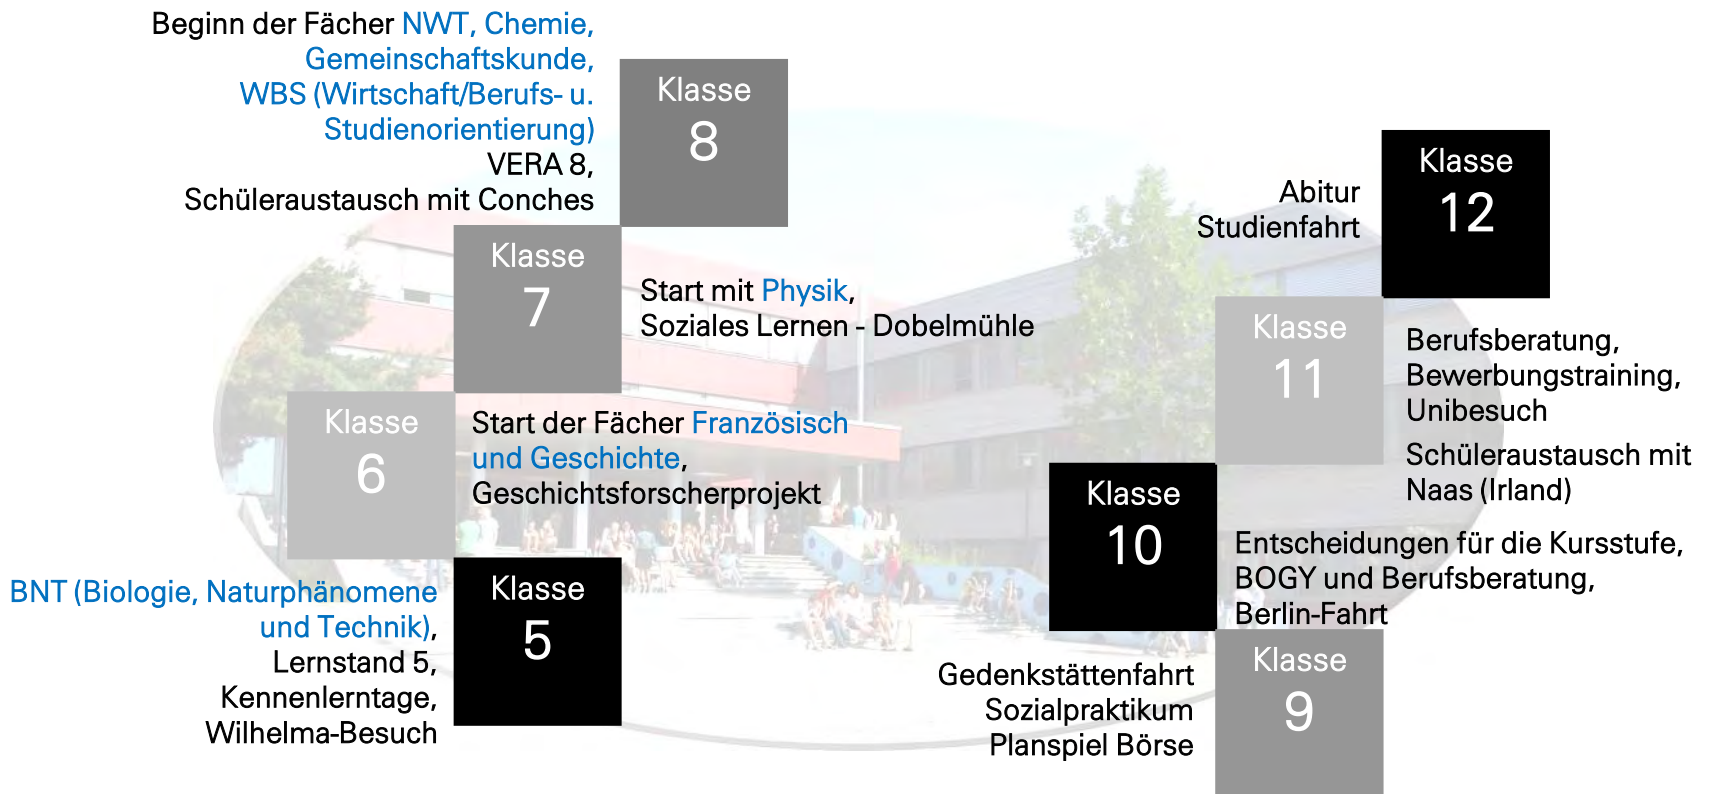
Beginn der Fächer NWT, Chemie, Gemeinschaftskunde, WBS (Wirtschaft/Berufs- u. Studienorientierung)
VERA 8,
Schüleraustausch mit Conches

Klasse
8

Klasse
7

Start mit Physik,
Soziales Lernen - Dobelmühle

Klasse
6

Start der Fächer Französisch und Geschichte,
Geschichtsforscherprojekt

BNT (Biologie, Naturphänomene und Technik),
Lernstand 5,
Kennenlerntage,
Wilhelma-Besuch

Klasse
5

Abitur
Studienfahrt

Klasse
12

Klasse
11

Berufsberatung,
Bewerbungstraining,
Unibesuch

Schüleraustausch mit Naas (Irland)

Klasse
10

Entscheidungen für die Kursstufe,
BOGY und Berufsberatung,
Berlin-Fahrt

Gedenkstättenfahrt
Sozialpraktikum
Planspiel Börse

Klasse
9